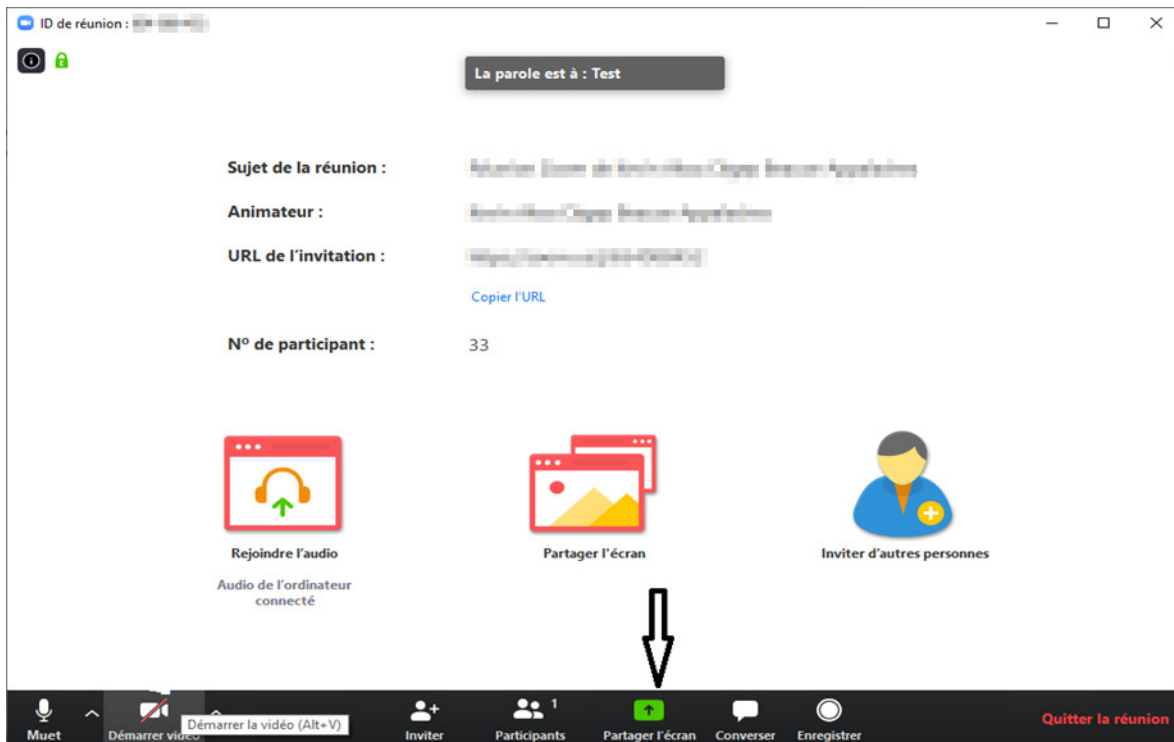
ID de réunion : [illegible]

La parole est à : Test

Sujet de la réunion : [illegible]

Animateur : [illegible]

URL de l'invitation : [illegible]

Copier l'URL

N° de participant : 33

Rejoindre l'audio

Audio de l'ordinateur connecté

Partager l'écran

Inviter d'autres personnes

Muet

Démarrer vidéo

Démarrer la vidéo (Alt+V)

Inviter

Participants 1

Partager l'écran

Converser

Enregistrer

Quitter la réunion